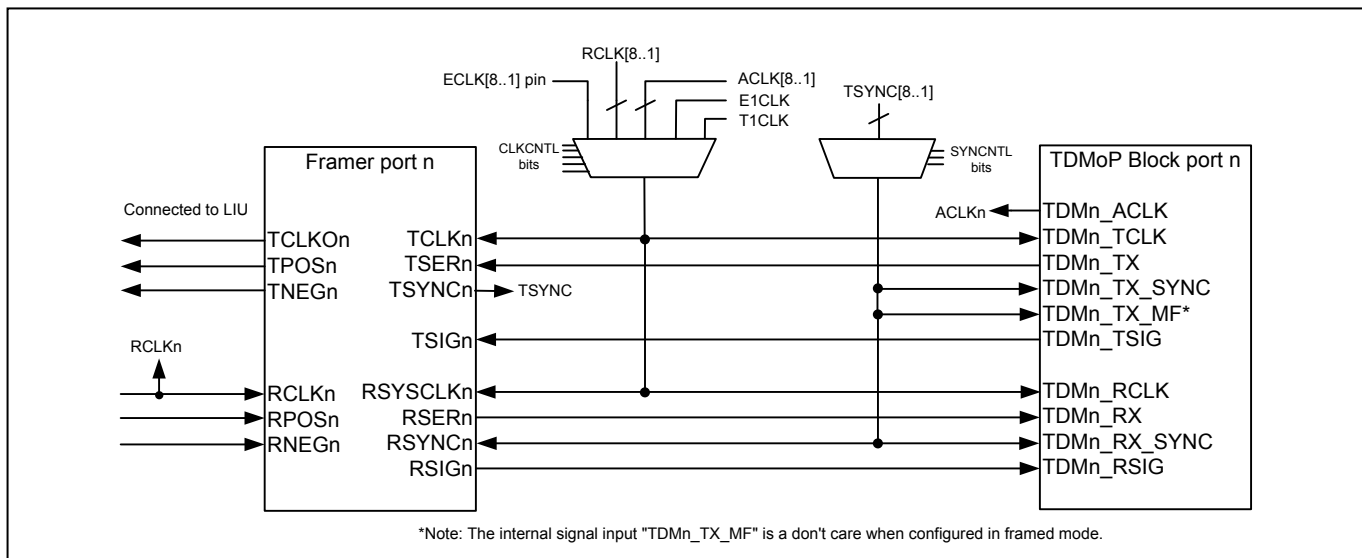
RCLK[8..1]

ECLK[8..1] pin

ACLK[8..1]

E1CLK

T1CLK

TSYNC[8..1]

CLKCNTL bits

SYNCNTL bits

Framer port n

TDMoP Block port n

Connected to LIU

TCLKOn

TPOSn

TNEGn

TCLKn

TSERn

TSYNCn

TSYNC

TSIGn

RCLKn

RCLKn

RPOSn

RNEGn

RSYSCLKn

RSERn

RSYNCn

RSIGn

ACLKn

TDMn_ACLK

TDMn_TCLK

TDMn_TX

TDMn_TX_SYNC

TDMn_TX_MF*

TDMn_TSIG

TDMn_RCLK

TDMn_RX

TDMn_RX_SYNC

TDMn_RSIG

*Note: The internal signal input "TDMn_TX_MF" is a don't care when configured in framed mode.